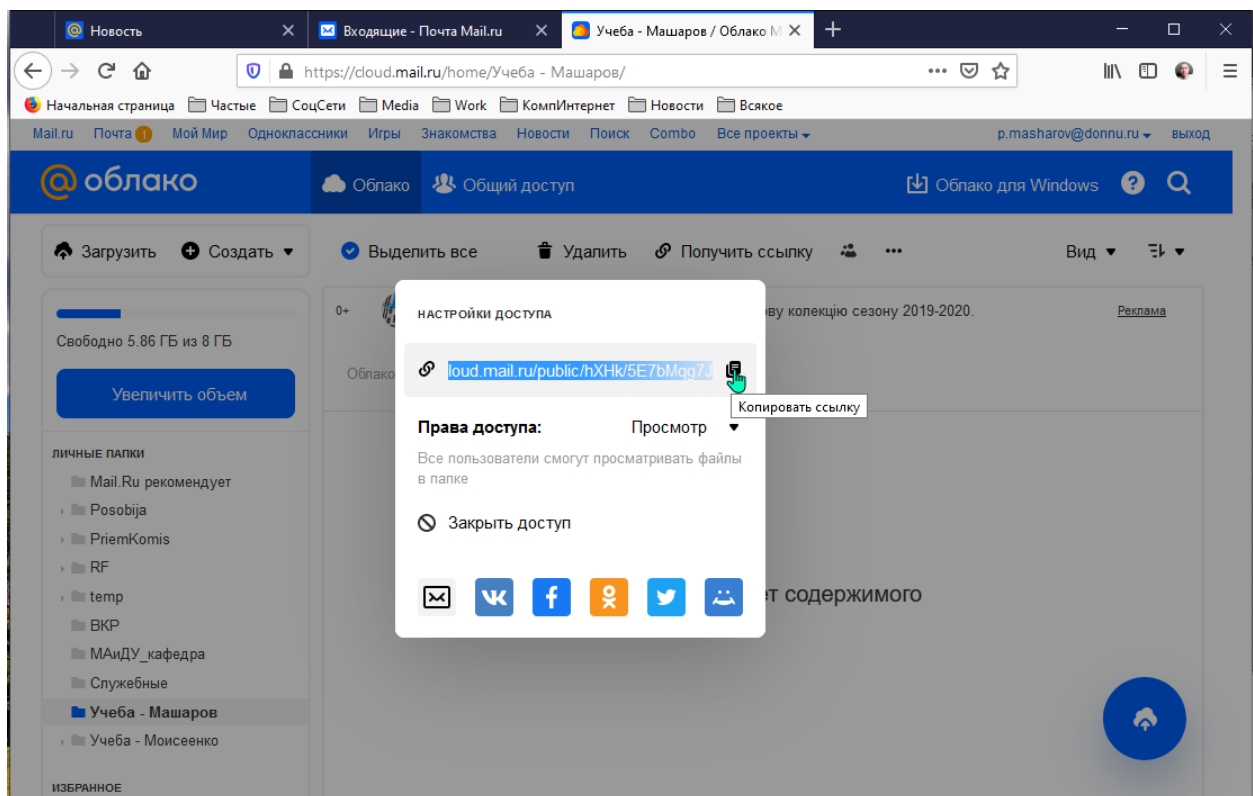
Новость
Входящие - Почта Mail.ru
Учеба - Машаров / Облако М

https://cloud.mail.ru/home/Учеба - Машаров/

Начальная страница Частые СоцСети Media Work КомпИнтернет Новости Всякое

Mail.ru Почта 1 Мой Мир Одноклассники Игры Знакомства Новости Поиск Combo Все проекты p.masharov@donnu.ru выход

облако Облако Общий доступ Облако для Windows

Загрузить Создать Выделить все Удалить Получить ссылку Вид

Свободно 5.86 ГБ из 8 ГБ

Увеличить объем

ЛИЧНЫЕ ПАПКИ
Mail.Ru рекомендует
Posobija
PriemKomis
RF
temp
ВКР
МАиДУ_кафедра
Служебные
Учеба - Машаров
Учеба - Моисеенко

ИЗБРАННОЕ

0+ ову колекцію сезону 2019-2020. Реклама

Облако

ет содержимого

НАСТРОЙКИ ДОСТУПА

loud.mail.ru/public/hXHk/5E7bMqg7J

Копировать ссылку

Права доступа: Просмотр

Все пользователи смогут просматривать файлы в папке

Закрыть доступ